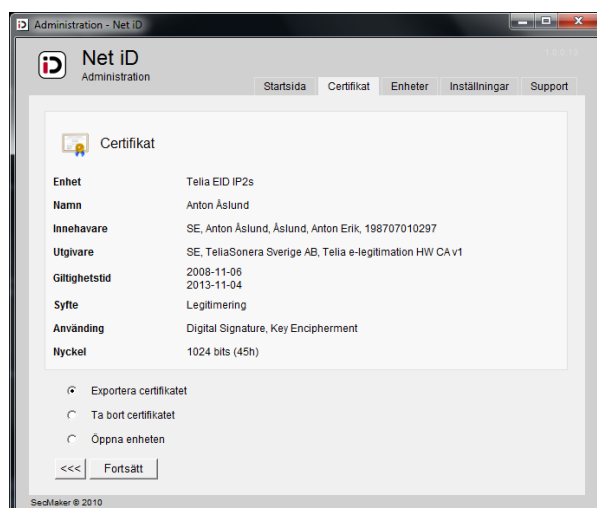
Administration - Net iD

Net iD
Administration

Startsida Certifikat Enheter Inställningar Support

Certifikat

| | |
|---|---|
| Enhet | Telia EID IP2s |
| Namn | Anton Åslund |
| Innehavare | SE, Anton Åslund, Åslund, Anton Erik, 198707010297 |
| Utgivare | SE, TeliaSonera Sverige AB, Telia e-legitimation HW CA v1 |
| Giltighetstid | 2008-11-06 2013-11-04 |
| Syfte | Legitimering |
| Använding | Digital Signature, Key Encipherment |
| Nyckel | 1024 bits (45h) |

Exportera certifikatet
Ta bort certifikatet
Öppna enheten

<<< Fortsätt

SecMaker © 2010